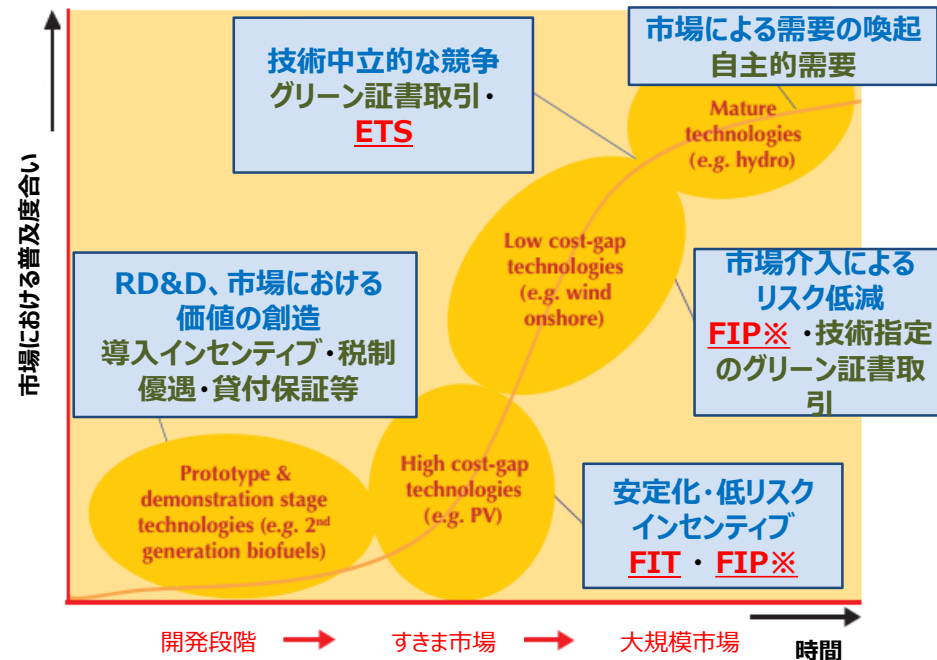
市場における普及度合い

技術中立的な競争
グリーン証書取引・
ETS

市場による需要の喚起
自主的需要

Mature technologies (e.g. hydro)

Low cost-gap technologies (e.g. wind onshore)

RD&D、市場における価値の創造
導入インセンティブ・税制優遇・貸付保証等

市場介入によるリスク低減
FIP※ ・技術指定のグリーン証書取引

High cost-gap technologies (e.g. PV)

Prototype & demonstration stage technologies (e.g. 2$^{nd}$ generation biofuels)

安定化・低リスクインセンティブ
FIT ・ FIP※

開発段階 すきま市場 大規模市場

時間